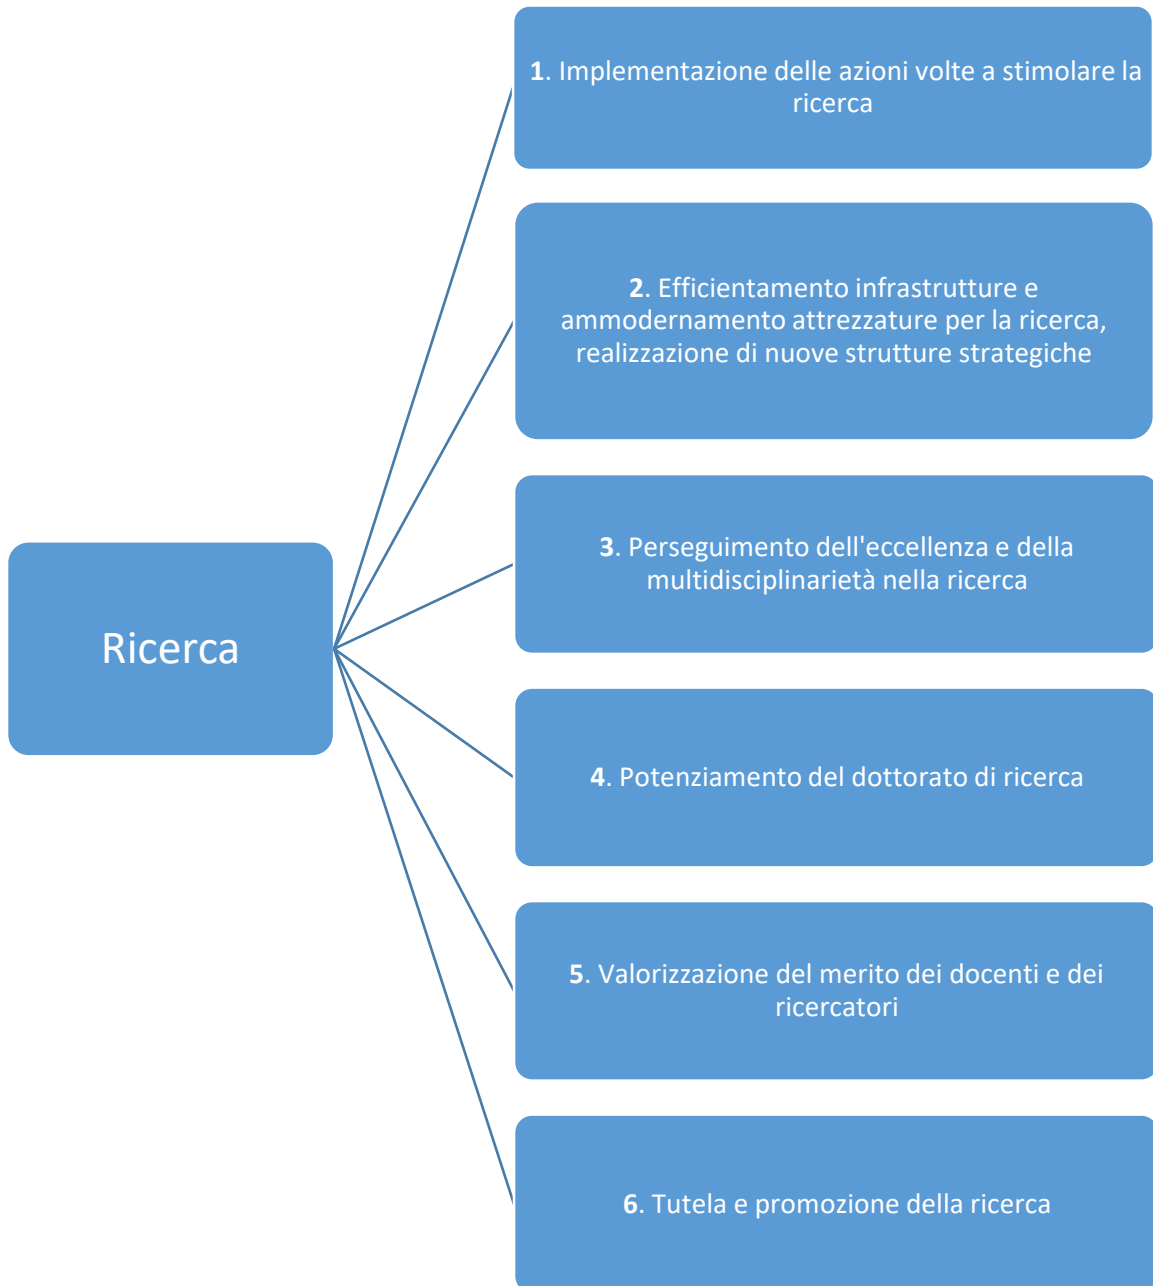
Ricerca

1. Implementazione delle azioni volte a stimolare la ricerca

2. Efficientamento infrastrutture e ammodernamento attrezzature per la ricerca, realizzazione di nuove strutture strategiche

3. Perseguimento dell'eccellenza e della multidisciplinarietà nella ricerca

4. Potenziamento del dottorato di ricerca

5. Valorizzazione del merito dei docenti e dei ricercatori

6. Tutela e promozione della ricerca